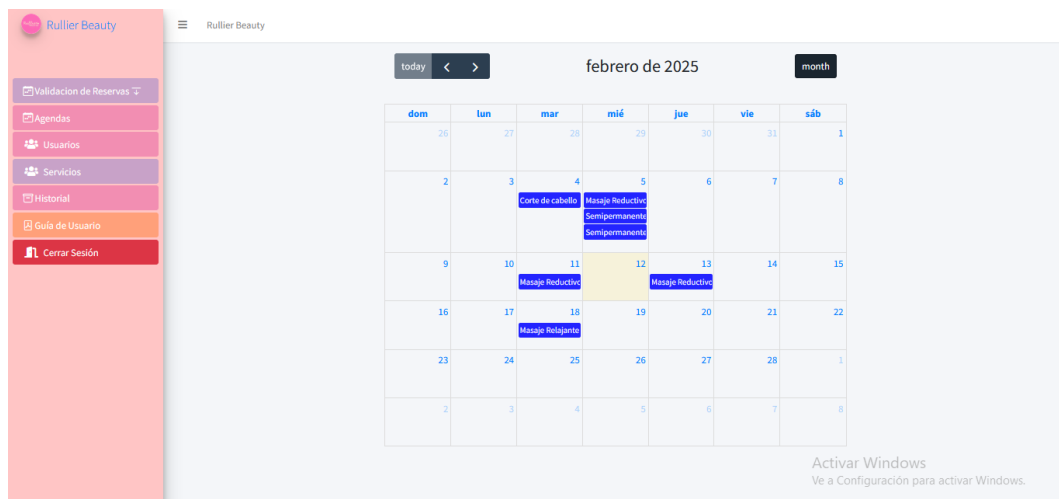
Rullier Beauty

Rullier Beauty

Validacion de Reservas
Agendas
Usuarios
Servicios
Historial
Guía de Usuario
Cerrar Sesión

today < >

febrero de 2025

month

| dom | lun | mar | mié | jue | vie | sáb |
|---|---|---|---|---|---|---|
| 26 | 27 | 28 | 29 | 30 | 31 | 1 |
| 2 | 3 | 4 Corte de cabello | 5 Masaje Reductivo Semipermanente Semipermanente | 6 | 7 | 8 |
| 9 | 10 | 11 Masaje Reductivo | 12 | 13 Masaje Reductivo | 14 | 15 |
| 16 | 17 | 18 Masaje Relajante | 19 | 20 | 21 | 22 |
| 23 | 24 | 25 | 26 | 27 | 28 | 1 |
| 2 | 3 | 4 | 5 | 6 | 7 | 8 |

Activar Windows
Ve a Configuración para activar Windows.